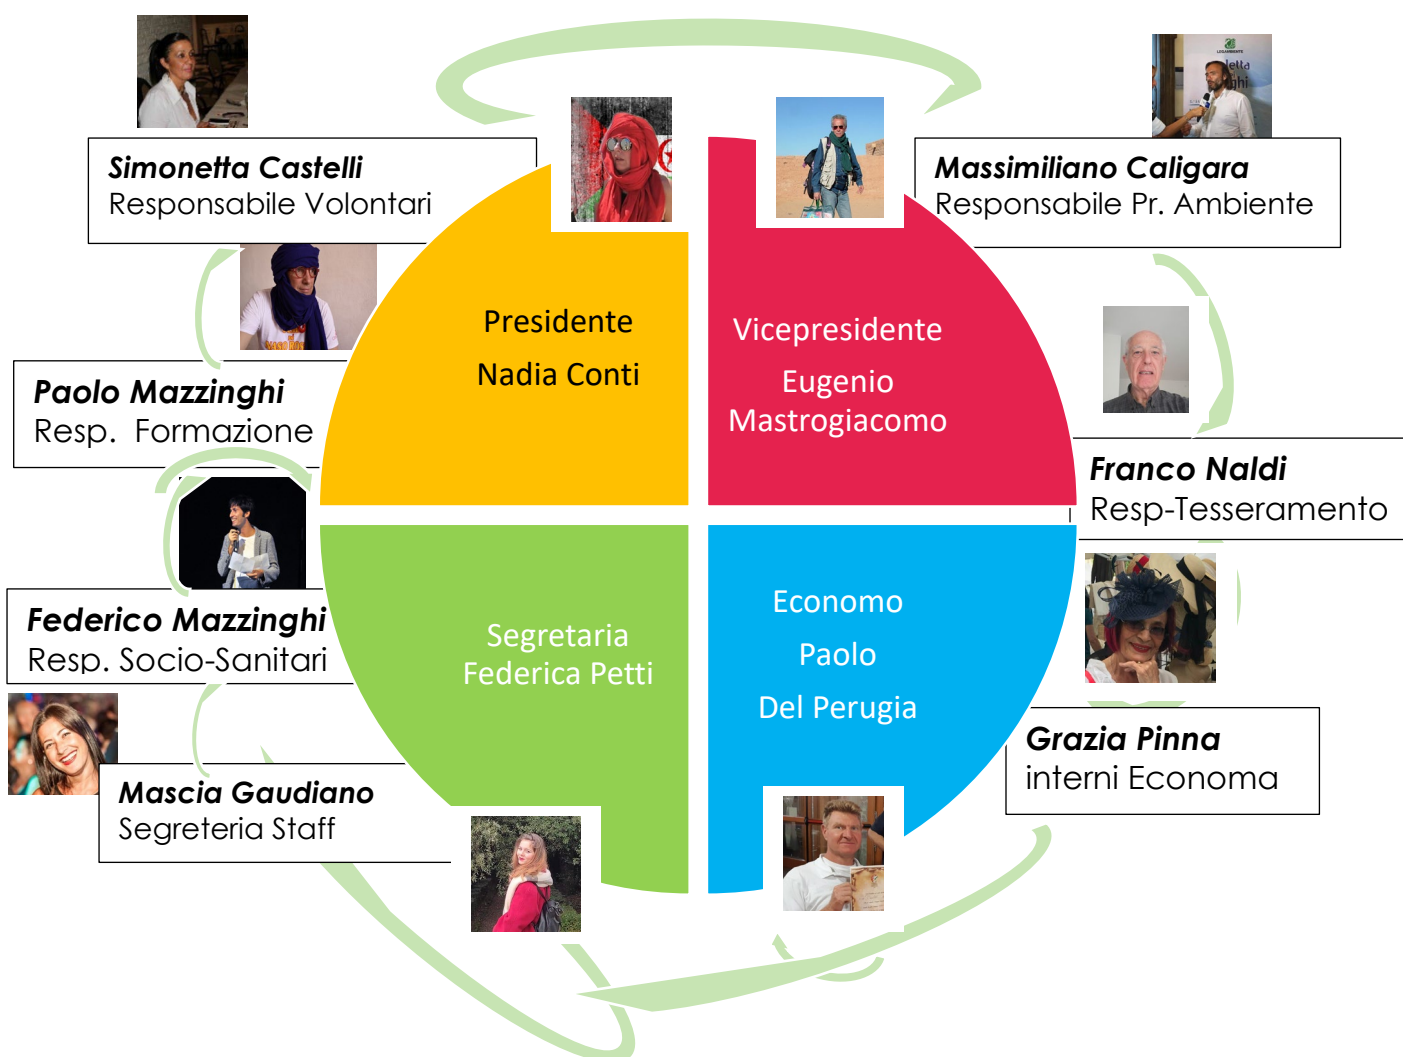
Simonetta Castelli
Responsabile Volontari

Massimiliano Caligara
Responsabile Pr. Ambiente

Presidente
Nadia Conti

Vicepresidente
Eugenio
Mastrogiacomo

Paolo Mazzinghi
Resp. Formazione

Franco Naldi
Resp-Tesseramento

Federico Mazzinghi
Resp. Socio-Sanitari

Segretaria
Federica Petti

Economo
Paolo
Del Perugia

Grazia Pinna
interni Economa

Mascia Gaudiano
Segreteria Staff